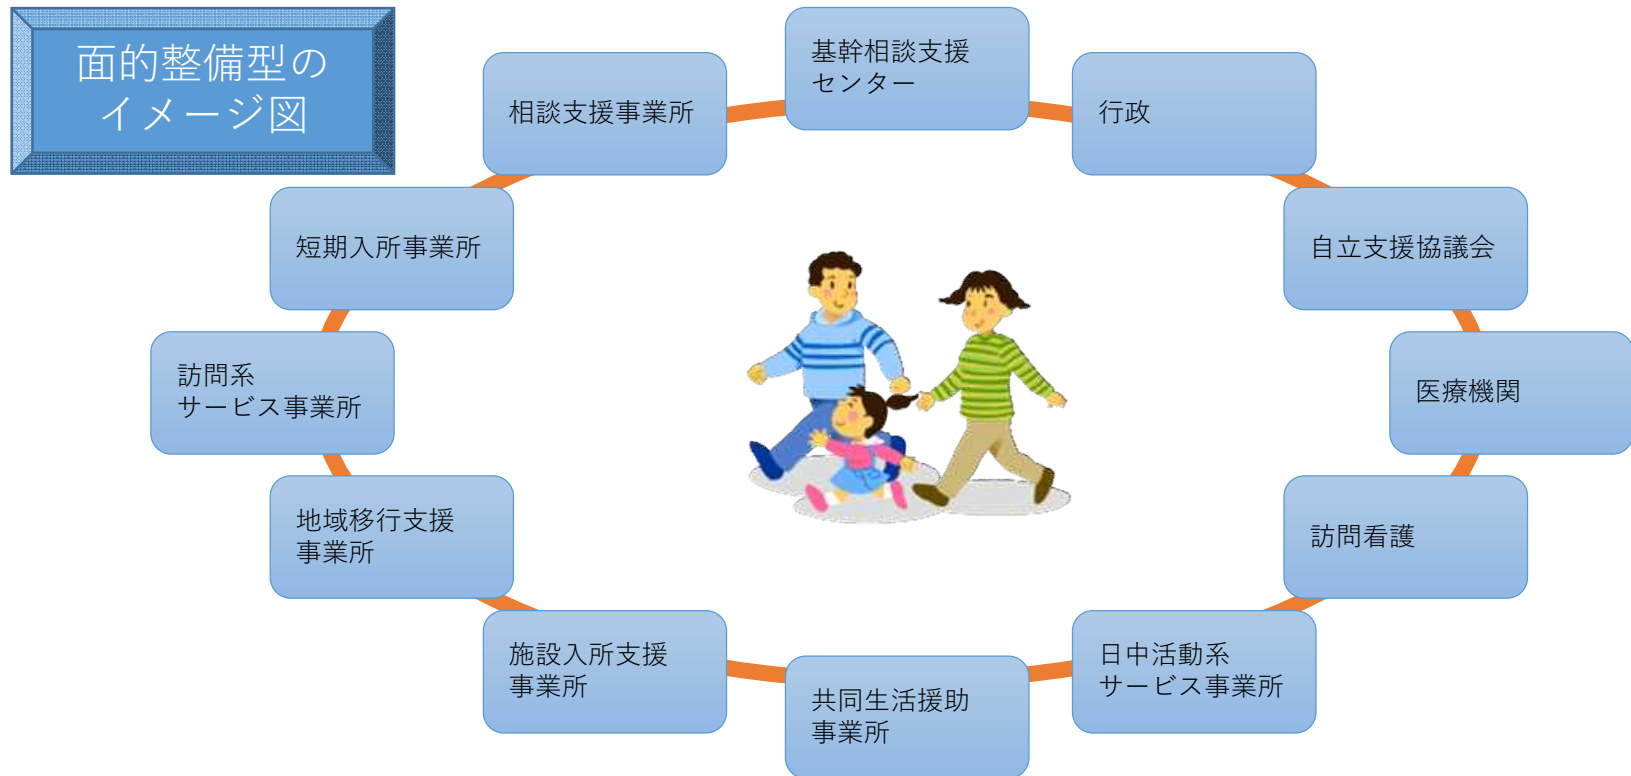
面的整備型の
イメージ図

基幹相談支援
センター

行政

自立支援協議会

医療機関

訪問看護

日中活動系
サービス事業所

共同生活援助
事業所

施設入所支援
事業所

地域移行支援
事業所

訪問系
サービス事業所

短期入所事業所

相談支援事業所